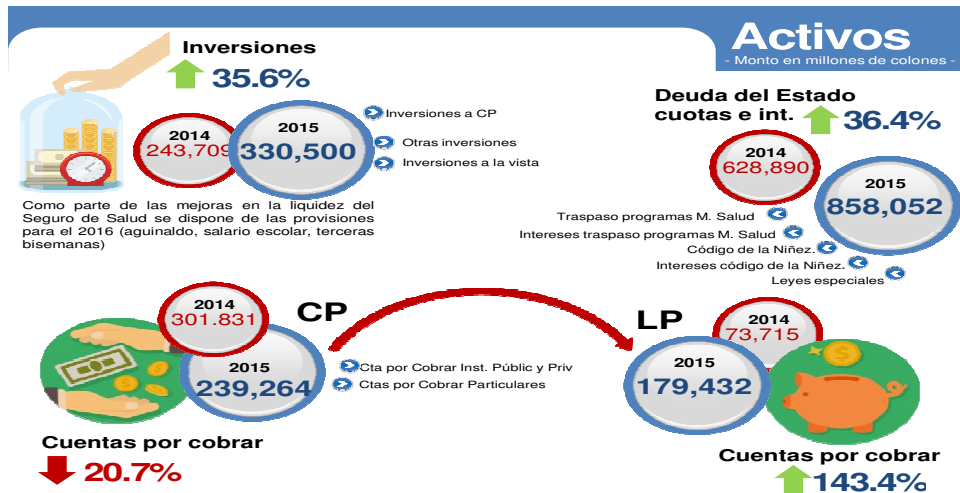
Activos
- Monto en millones de colones -

Inversiones
35.6%

2014
243,709

2015
330,500

Inversiones a CP
Otras inversiones
Inversiones a la vista

Como parte de las mejoras en la liquidez del Seguro de Salud se dispone de las provisiones para el 2016 (aguinaldo, salario escolar, terceras bisemanas)

Deuda del Estado cuotas e int.
36.4%

2014
628,890

2015
858,052

Traspaso programas M. Salud
Intereses traspaso programas M. Salud
Código de la Niñez.
Intereses código de la Niñez.
Leyes especiales

2014
301.831

CP

2015
239,264

Cta por Cobrar Inst. Públic y Priv
Ctas por Cobrar Particulares

Cuentas por cobrar
20.7%

LP

2014
73,715

2015
179,432

Cuentas por cobrar
143.4%